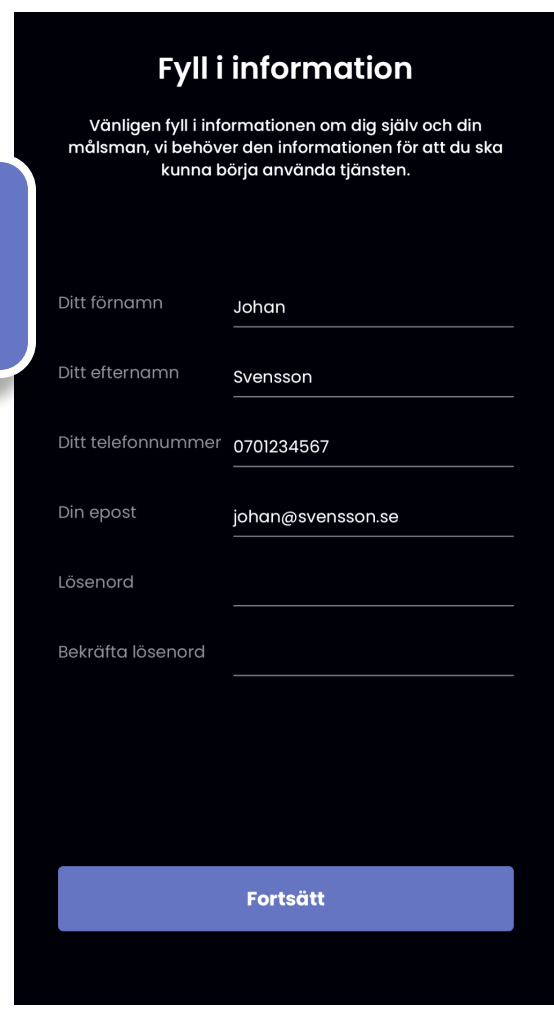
Fyll i information

Vänligen fyll i informationen om dig själv och din målsman, vi behöver den informationen för att du ska kunna börja använda tjänsten.

Ditt förnamn Johan

Ditt efternamn Svensson

Ditt telefonnummer 0701234567

Din epost johan@svensson.se

Lösenord

Bekräfta lösenord

Fortsätt